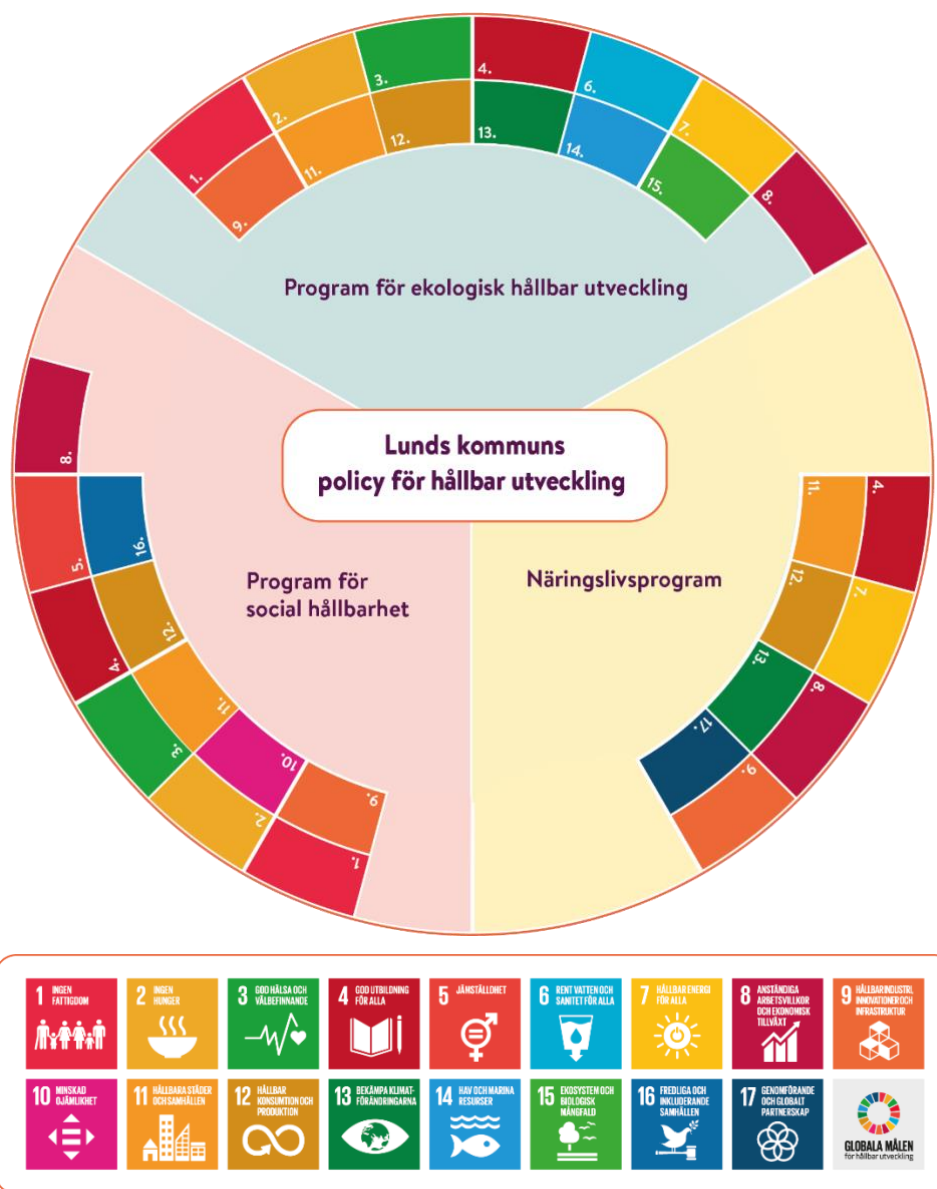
1.
2.
3.
4.
6.
7.
8.
9.
11.
12.
13.
14.
15.

Program för ekologisk hållbar utveckling

Lunds kommuns policy för hållbar utveckling

8.
5.
16.
4.
12.
3.
11.
10.
2.
9.
1.

Program för social hållbarhet

Näringslivsprogram

11.
4.
12.
7.
13.
8.
17.
9.

1 INGEN FATTIGDOM
2 INGEN HUNGER
3 GOD HÄLSA OCH VÄLBEFINNANDE
4 GOD UTBILDNING FÖR ALLA
5 JÄMSTÄLLDHET
6 RENT VATTEN OCH SANITET FÖR ALLA
7 HÅLLBAR ENERGI FÖR ALLA
8 ANSTÄNDIGA ARBETSVILLKOR OCH EKONOMISK TILLVÄXT
9 HÅLLBAR INDUSTRI, INNOVATIONER OCH INFRASTRUKTUR
10 MINSKAD OJÄMLIKHET
11 HÅLLBARA STÄDER OCH SAMHÄLLEN
12 HÅLLBAR KONSUMTION OCH PRODUKTION
13 BEKÄMPA KLIMATFÖRÄNDRINGARNA
14 HAV OCH MARINA RESURSER
15 EKOSYSTEM OCH BIOLOGISK MÅNGFALD
16 FREDLIGA OCH INKLUDERANDE SAMHÄLLEN
17 GENOMFÖRANDE OCH GLOBALT PARTNERSKAP
GLOBALA MÅLEN för hållbar utveckling